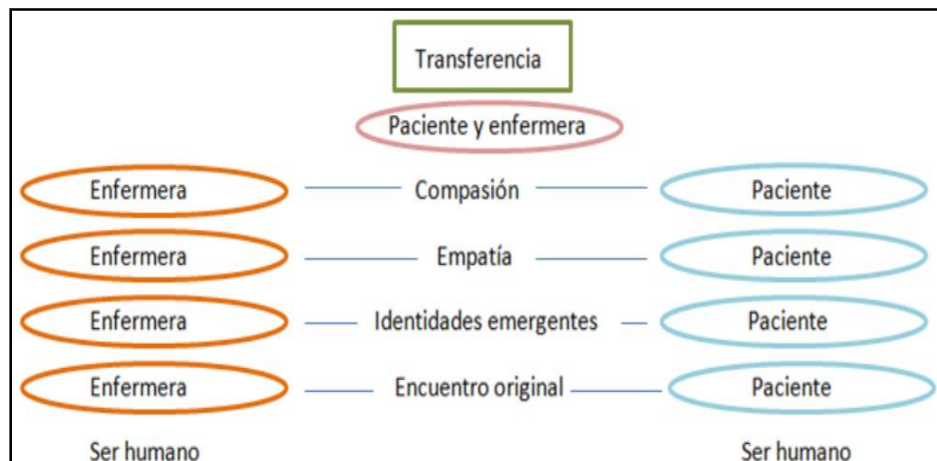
Transferencia

Paciente y enfermera

Enfermera — Compasión — Paciente

Enfermera — Empatía — Paciente

Enfermera — Identidades emergentes — Paciente

Enfermera — Encuentro original — Paciente

Ser humano

Ser humano